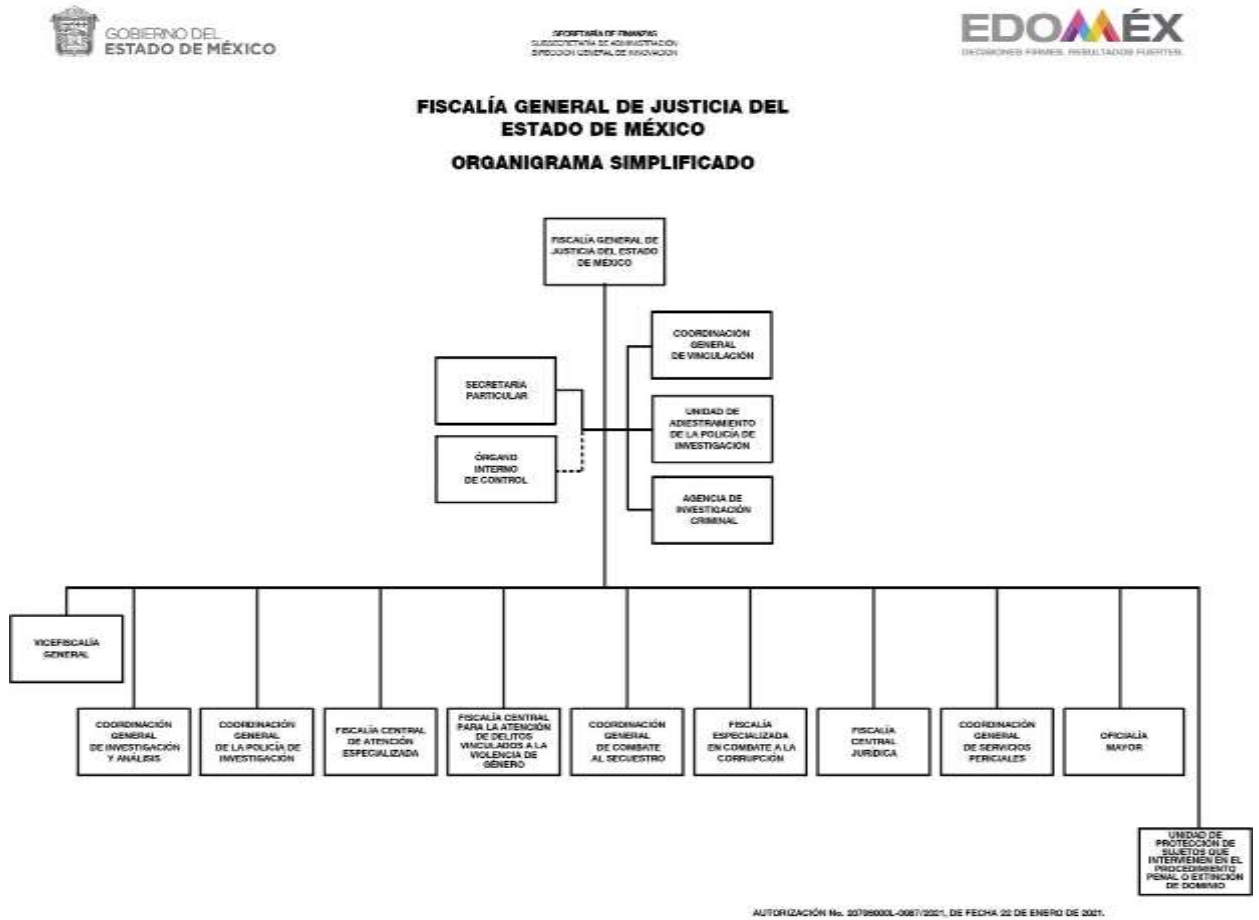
GOBIERNO DEL ESTADO DE MÉXICO

SECRETARÍA DE FINANZAS
SUBSECRETARÍA DE ADMINISTRACIÓN
DIRECCIÓN GENERAL DE INNOVACIÓN

EDOMÉX
DECISIONES FIRMES, RESULTADOS FUERTES.

FISCALÍA GENERAL DE JUSTICIA DEL ESTADO DE MÉXICO

ORGANIGRAMA SIMPLIFICADO

FISCALÍA GENERAL DE JUSTICIA DEL ESTADO DE MÉXICO

COORDINACIÓN GENERAL DE VINCULACIÓN

SECRETARÍA PARTICULAR

UNIDAD DE ADIESTRAMIENTO DE LA POLICÍA DE INVESTIGACIÓN

ÓRGANO INTERNO DE CONTROL

AGENCIA DE INVESTIGACIÓN CRIMINAL

VICEFISCALÍA GENERAL

COORDINACIÓN GENERAL DE INVESTIGACIÓN Y ANÁLISIS

COORDINACIÓN GENERAL DE LA POLICÍA DE INVESTIGACIÓN

FISCALÍA CENTRAL DE ATENCIÓN ESPECIALIZADA

FISCALÍA CENTRAL PARA LA ATENCIÓN DE DELITOS VINCULADOS A LA VIOLENCIA DE GÉNERO

COORDINACIÓN GENERAL DE COMBATE AL SECUESTRO

FISCALÍA ESPECIALIZADA EN COMBATE A LA CORRUPCIÓN

FISCALÍA CENTRAL JURÍDICA

COORDINACIÓN GENERAL DE SERVICIOS PERICIALES

OFICIALÍA MAYOR

UNIDAD DE PROTECCIÓN DE SUJETOS QUE INTERVIENEN EN EL PROCEDIMIENTO PENAL O EXTINCIÓN DE DOMINIO

AUTORIZACIÓN No. 20706000L-0087/2021, DE FECHA 22 DE ENERO DE 2021.